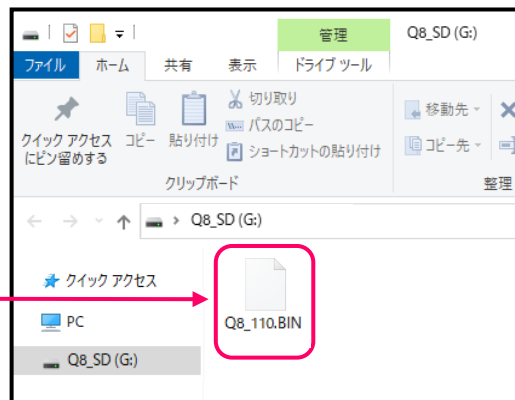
管理 Q8_SD (G:)

ファイル ホーム 共有 表示 ドライブ ツール

クイック アクセス にピン留めする コピー 貼り付け 切り取り パスのコピー ショートカットの貼り付け

クリップボード

移動先 コピー先

整理

Q8_SD (G:)

クイック アクセス

PC

Q8_SD (G:)

Q8_110.BIN